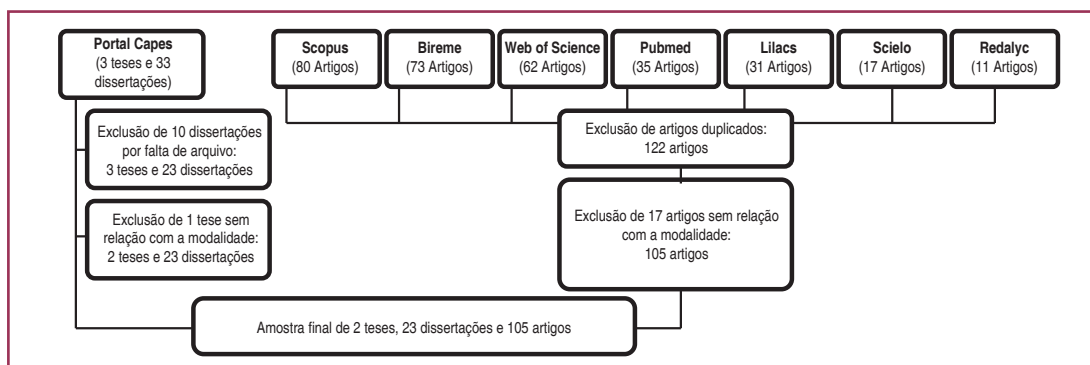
Portal Capes
(3 teses e 33 dissertações)

Scopus
(80 Artigos)

Bireme
(73 Artigos)

Web of Science
(62 Artigos)

Pubmed
(35 Artigos)

Lilacs
(31 Artigos)

Scielo
(17 Artigos)

Redalyc
(11 Artigos)

Exclusão de 10 dissertações por falta de arquivo:
3 teses e 23 dissertações

Exclusão de artigos duplicados:
122 artigos

Exclusão de 1 tese sem relação com a modalidade:
2 teses e 23 dissertações

Exclusão de 17 artigos sem relação com a modalidade:
105 artigos

Amostra final de 2 teses, 23 dissertações e 105 artigos